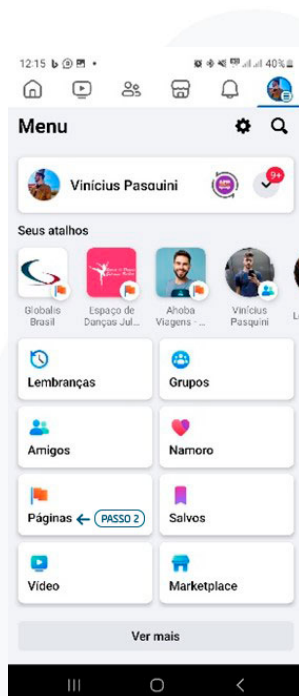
12:15 b ⓑ ▣ •
40%

Menu

Vinícius Pasquini

9+

Seus atalhos

Globalis Brasil

Espaço de Danças Jul...

Ahoba Viagens - ...

Vinícius Pasquini

Lembranças

Grupos

Amigos

Namoro

Páginas ← PASSO 2

Salvos

Vídeo

Marketplace

Ver mais